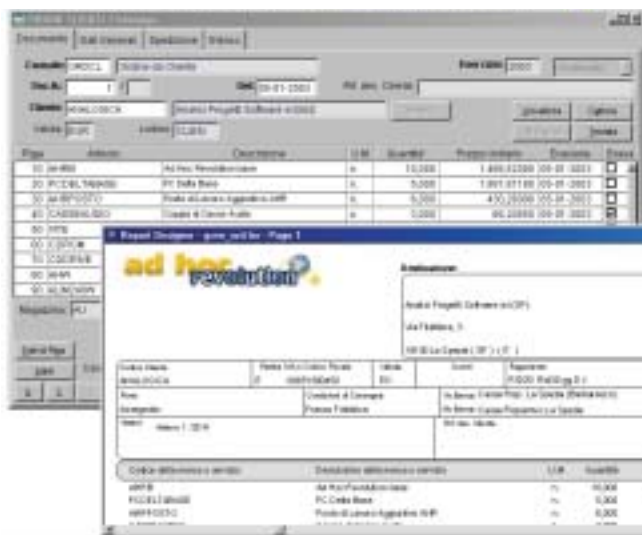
Documento | Dati Generali | Spedizione | Storico

Causale ORDCL Ordine da Cliente
Doc. N. 1
Del 05-01-2003
Cliente ANALOGICA Analisi Progetti Software srl
Valuta EURO

Riga | Articolo | Descrizione | U.M. | Quantità | Prezzo unitario | Evasione
10 | AHREV | Ad Hoc Revolution | n. | 10,000 | 1.800,00000 | 05-01-2003
20 | PCDELTABASE | PC Delta Base | n. | 5,000 | 1.091,97100 | 05-01-2003
30 | AMPPOSTO | Posto di Lavoro Aggiuntivo AHR | n. | 5,000 | 430,20000 | 05-01-2003
40 | CASSEAUDIO | Casse di Canon Audio | n. | 5,000 | 66,20000 | 05-01-2003

Report Designer - gsve_sol.frx - Page 1

ad hoc revolution

Analisi Progetti Software srl

Codice cliente | Partita IVA / Codice Fiscale | Valuta | Sconti | Pagamento
ANALOGICA | | EUR | | RIMESSA DIRETTA

Codice articolo/servizio | Descrizione articolo/servizio | U.M. | Quantità
AHREV | Ad Hoc Revolution base | n. | 10,000
PCDELTABASE | PC Delta Base | n. | 5,000
AMPPOSTO | Posto di Lavoro Aggiuntivo AHR | n. | 5,000